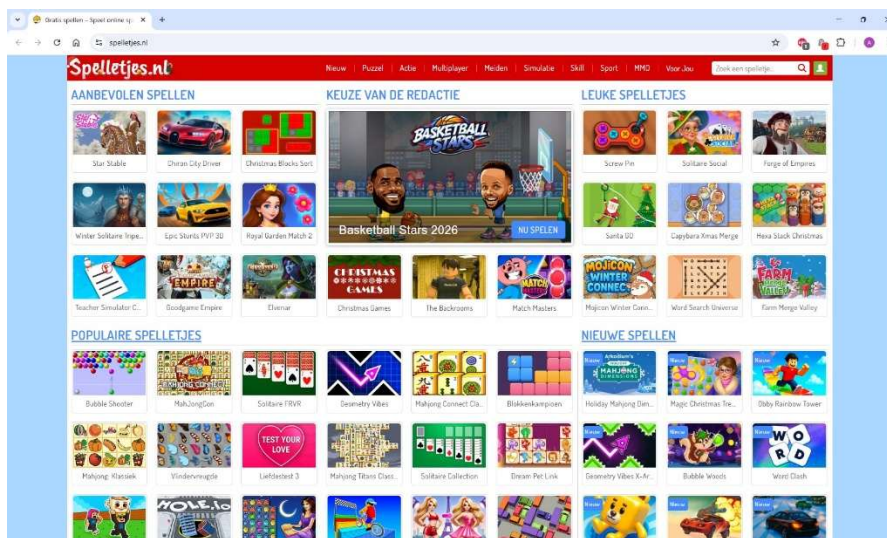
Gratis spellen – Speel online sp ×  +

spelletjes.nl

Spelletjes.nl

Nieuw | Puzzel | Actie | Multiplayer | Meiden | Simulatie | Skill | Sport | MMO | Voor Jou

Zoek een spelletje...

AANBEVOLEN SPELLEN

Star Stable

Chiron City Driver

Christmas Blocks Sort

Winter Solitaire Tripe...

Epic Stunts PVP 3D

Royal Garden Match 2

Teacher Simulator C...

Goodgame Empire

EMPIRE

Elvenar

KEUZE VAN DE REDACTIE

BASKETBALL STARS

Basketball Stars 2026

NU SPELEN

CHRISTMAS GAMES

Christmas Games

The Backrooms

MATCH MASTERS

Match Masters

LEUKE SPELLETJES

Screw Pin

Solitaire Social

Forge of Empires

Santa GO

Capybara Xmas Merge

Hexa Stack Christmas

MOJICON WINTER CONNECT

Mojicon Winter Conn...

Word Search Universe

FARM

Farm Merge Valley

POPULAIRE SPELLETJES

Bubble Shooter

MAHJONG CONNECT

MahJongCon

Solitaire FRVR

Geometry Vibes

Mahjong Connect Cla...

Blokkenkampioen

Mahjong: Klassiek

Vlindervreugde

TEST YOUR LOVE

Liefdestest 3

Mahjong Titans Class...

Solitaire Collection

Dream Pet Link

NIEUWE SPELLEN

Nieuw

MAHJONG

Holiday Mahjong Dim...

Nieuw

Magic Christmas Tre...

Nieuw

Obby Rainbow Tower

Nieuw

Geometry Vibes X-Ar...

Nieuw

Bubble Woods

Nieuw

W O R D

Word Clash

HOLE.io